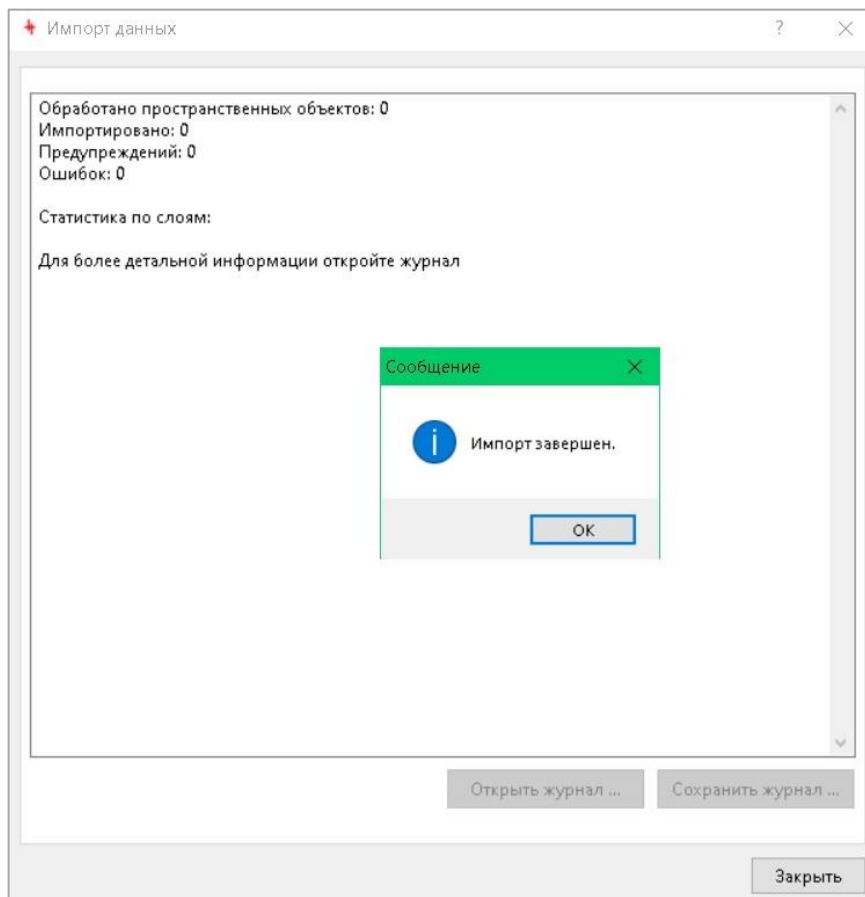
Импорт данных ? ×

Обработано пространственных объектов: 0
Импортировано: 0
Предупреждений: 0
Ошибок: 0

Статистика по слоям:

Для более детальной информации откройте журнал

Сообщение ×

Импорт завершен.

OK

Открыть журнал ... Сохранить журнал ...

Закрыть